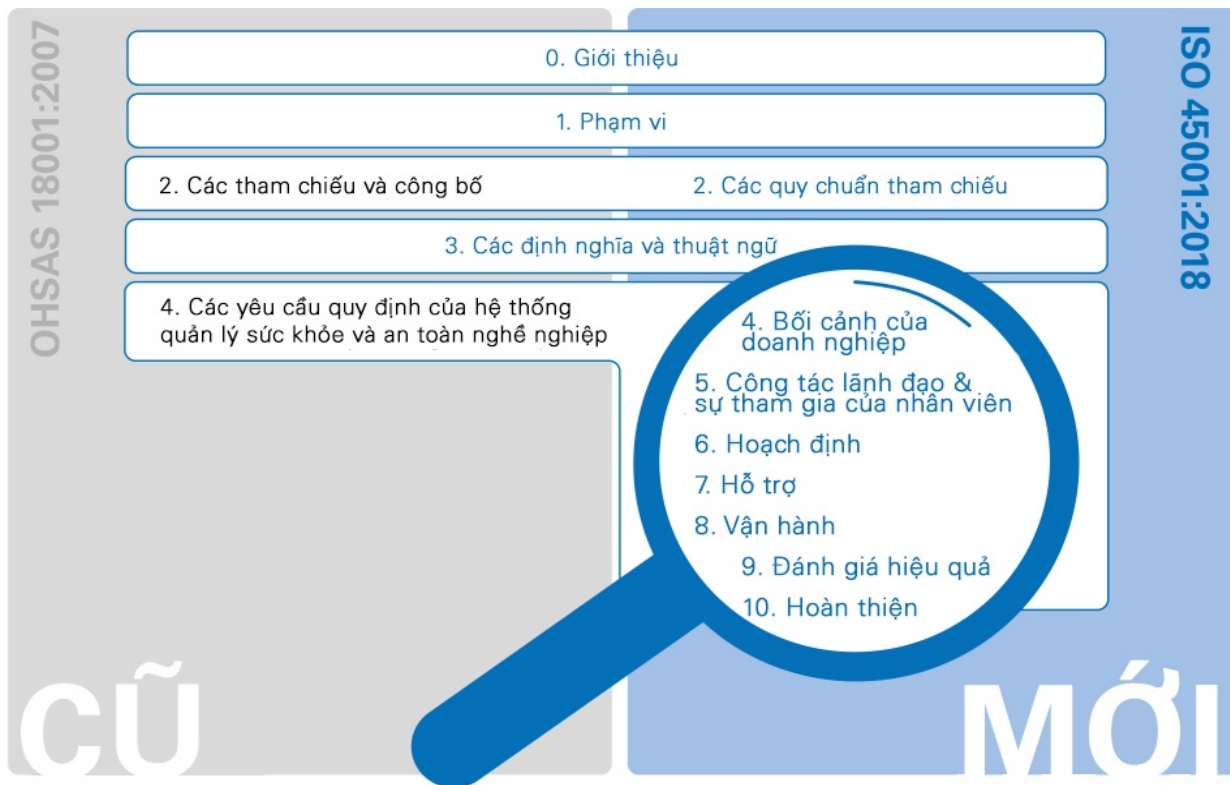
OHSAS 18001:2007

ISO 45001:2018

0. Giới thiệu

1. Phạm vi

2. Các tham chiếu và công bố

2. Các quy chuẩn tham chiếu

3. Các định nghĩa và thuật ngữ

4. Các yêu cầu quy định của hệ thống quản lý sức khỏe và an toàn nghề nghiệp

4. Bối cảnh của doanh nghiệp

5. Công tác lãnh đạo & sự tham gia của nhân viên

6. Hoạch định

7. Hỗ trợ

8. Vận hành

9. Đánh giá hiệu quả

10. Hoàn thiện

CŨ

MỚI